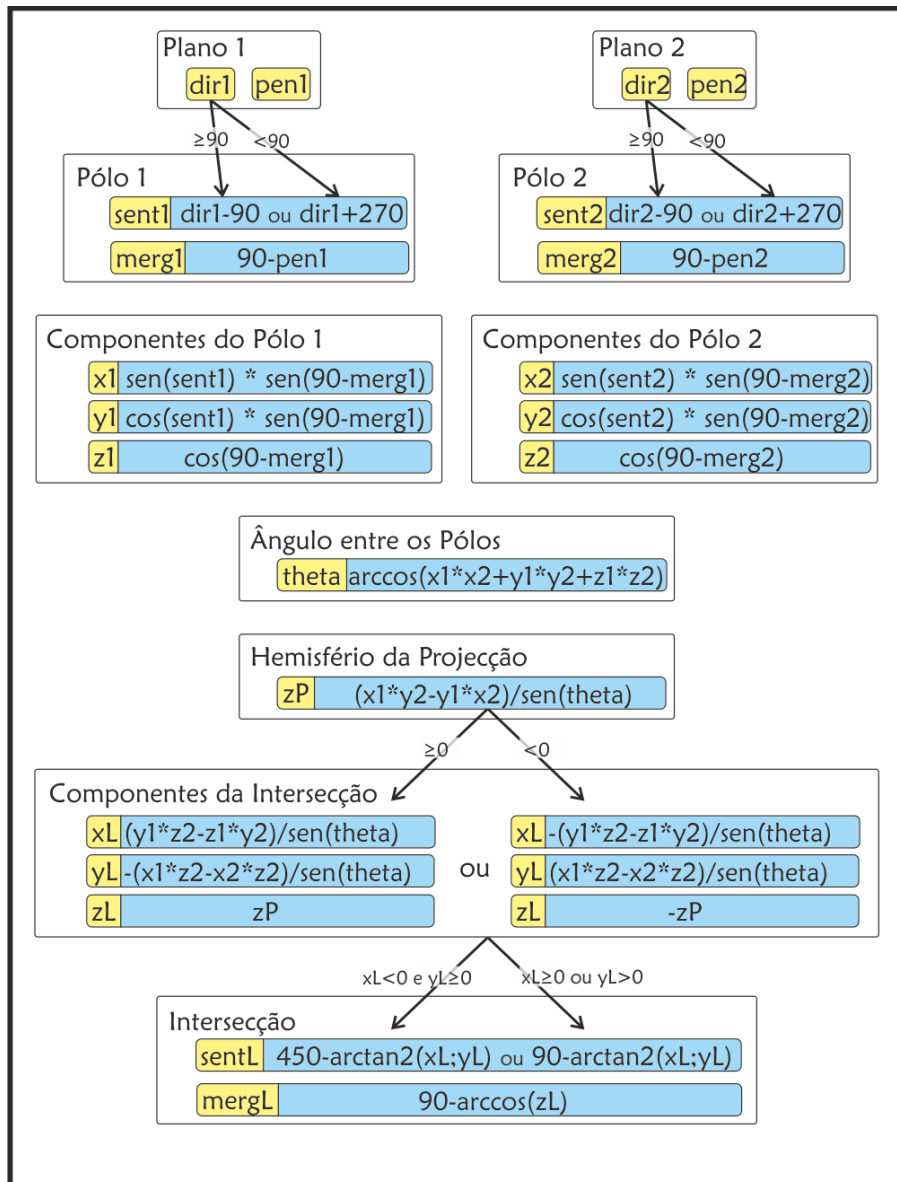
Plano 1
dir1 pen1
≥90 <90

Plano 2
dir2 pen2
≥90 <90

Pólo 1
sent1 dir1-90 ou dir1+270
merg1 90-pen1

Pólo 2
sent2 dir2-90 ou dir2+270
merg2 90-pen2

Componentes do Pólo 1
x1 sen(sent1) * sen(90-merg1)
y1 cos(sent1) * sen(90-merg1)
z1 cos(90-merg1)

Componentes do Pólo 2
x2 sen(sent2) * sen(90-merg2)
y2 cos(sent2) * sen(90-merg2)
z2 cos(90-merg2)

Ângulo entre os Pólos
theta arccos(x1*x2+y1*y2+z1*z2)

Hemisfério da Projecção
zP (x1*y2-y1*x2)/sen(theta)
≥0 <0

Componentes da Intersecção
xL (y1*z2-z1*y2)/sen(theta)
yL -(x1*z2-x2*z2)/sen(theta)
zL zP

ou

xL -(y1*z2-z1*y2)/sen(theta)
yL (x1*z2-x2*z2)/sen(theta)
zL -zP

xL<0 e yL≥0 xL≥0 ou yL>0

Intersecção
sentL 450-arctan2(xL;yL) ou 90-arctan2(xL;yL)
mergL 90-arccos(zL)